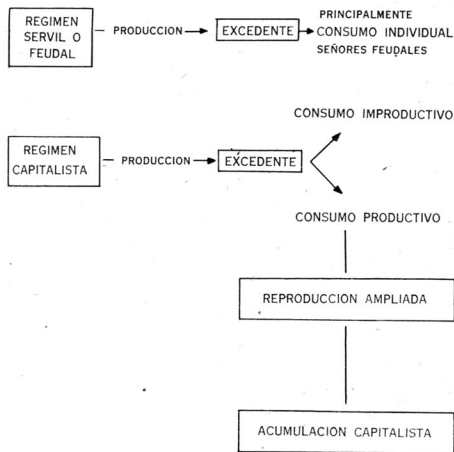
REGIMEN SERVIL O FEUDAL — PRODUCCION → EXCEDENTE → PRINCIPALMENTE CONSUMO INDIVIDUAL SEÑORES FEUDALES

REGIMEN CAPITALISTA — PRODUCCION → EXCEDENTE

CONSUMO IMPRODUCTIVO

CONSUMO PRODUCTIVO

REPRODUCCION AMPLIADA

ACUMULACION CAPITALISTA